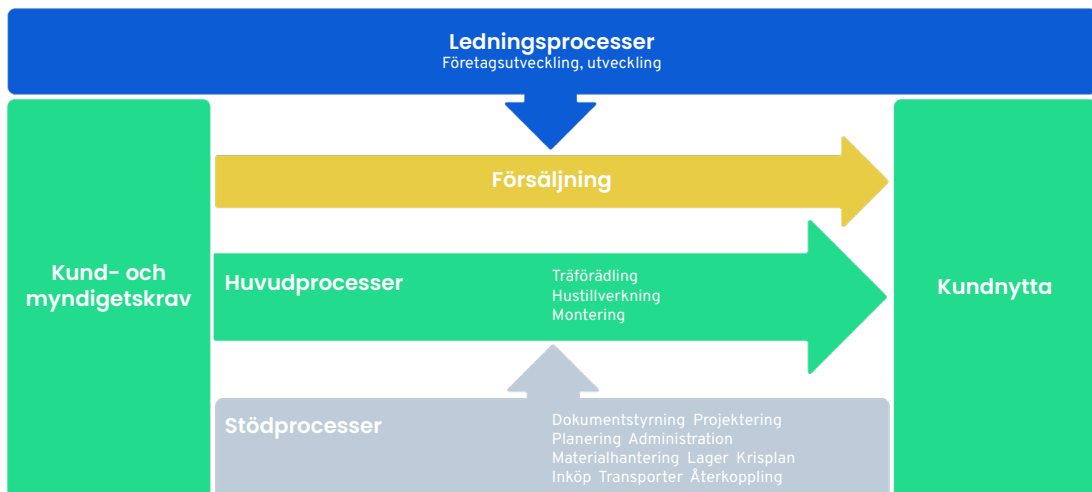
Ledningsprocesser
Företagsutveckling, utveckling

Kund- och myndigetskrav

Försäljning

Huvudprocesser

Träförädling
Hustillverkning
Montering

Stödprocesser

Dokumentstyrning Projektering
Planering Administration
Materialhantering Lager Krisplan
Inköp Transporter Återkoppling

Kundnytta